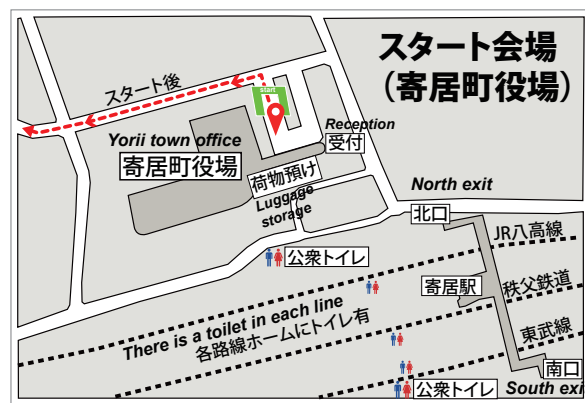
スタート会場
（寄居町役場）

スタート後

start

Reception
受付

Yorii town office
寄居町役場

荷物預け
Luggage storage

North exit

北口

JR八高線

公衆トイレ

寄居駅

秩父鉄道

There is a toilet in each line
各路線ホームにトイレ有

東武線

南口

公衆トイレ

South exi